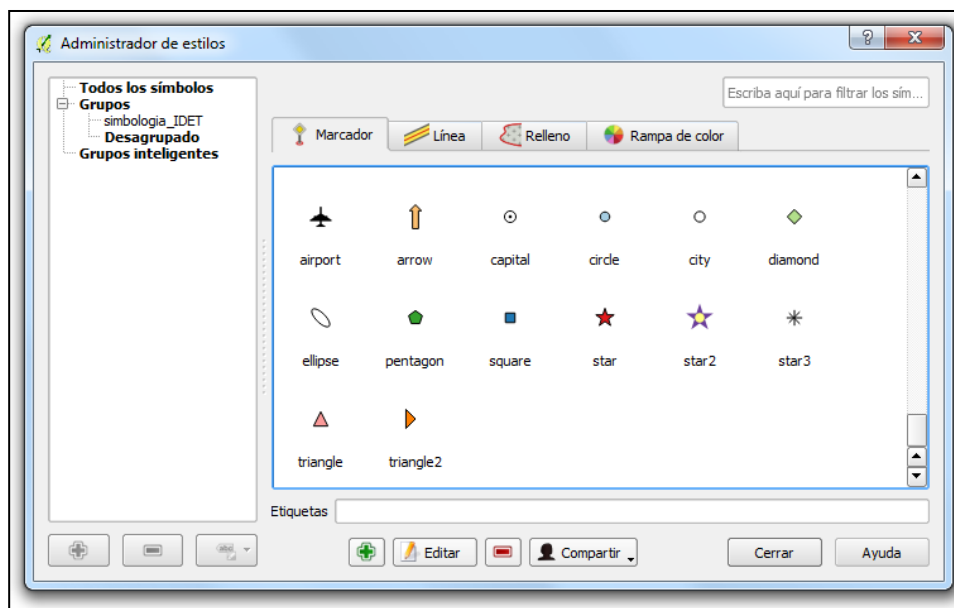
Administrador de estilos

?

Todos los símbolos
Grupos
simbologia_IDET
Desagrupado
Grupos inteligentes

Escriba aquí para filtrar los sím...

Marcador
Línea
Relleno
Rampa de color

airport
arrow
capital
circle
city
diamond
ellipse
pentagon
square
star
star2
star3
triangle
triangle2

Etiquetas

Editar
Compartir
Cerrar
Ayuda